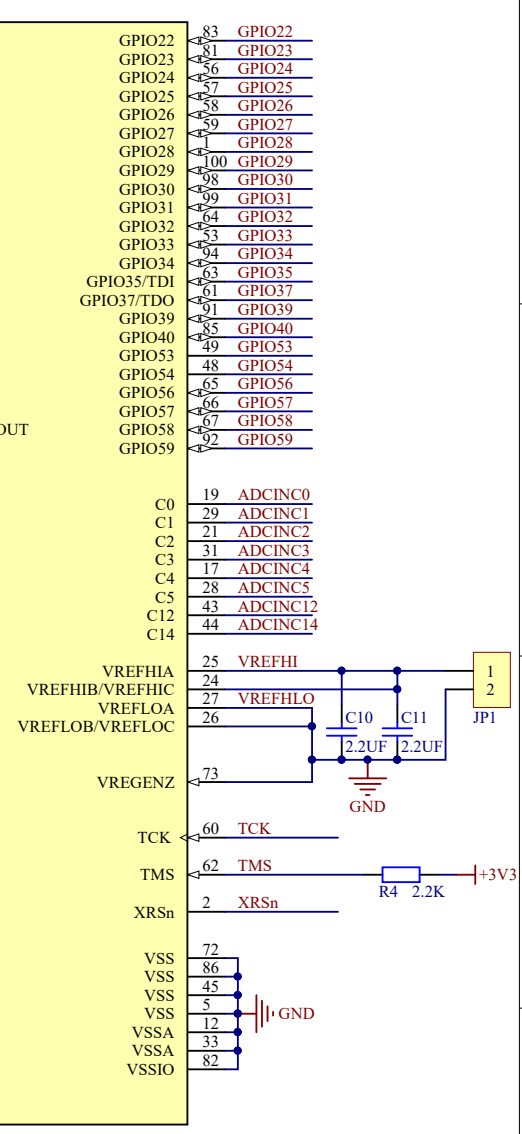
GPIO22 83 GPIO22
GPIO23 81 GPIO23
GPIO24 56 GPIO24
GPIO25 57 GPIO25
GPIO26 58 GPIO26
GPIO27 59 GPIO27
GPIO28 1 GPIO28
GPIO29 100 GPIO29
GPIO30 98 GPIO30
GPIO31 99 GPIO31
GPIO32 64 GPIO32
GPIO33 53 GPIO33
GPIO34 94 GPIO34
GPIO35/TDI 63 GPIO35
GPIO37/TDO 61 GPIO37
GPIO39 91 GPIO39
GPIO40 85 GPIO40
GPIO53 49 GPIO53
GPIO54 48 GPIO54
GPIO56 65 GPIO56
GPIO57 66 GPIO57
GPIO58 67 GPIO58
GPIO59 92 GPIO59
OUT

C0 19 ADCINC0
C1 29 ADCINC1
C2 21 ADCINC2
C3 31 ADCINC3
C4 17 ADCINC4
C5 28 ADCINC5
C12 43 ADCINC12
C14 44 ADCINC14

VREFHIA 25 VREFHI
VREFHIB/VREFHIC 24
VREFLOA 27 VREFHLO
VREFLOB/VREFLOC 26
C10 C11
2.2UF 2.2UF
1
2
JP1
VREGENZ 73
GND

TCK 60 TCK
TMS 62 TMS
R4 2.2K +3V3
XRSn 2 XRSn

VSS 72
VSS 86
VSS 45
VSS 5
VSSA 12
VSSA 33
VSSIO 82
GND